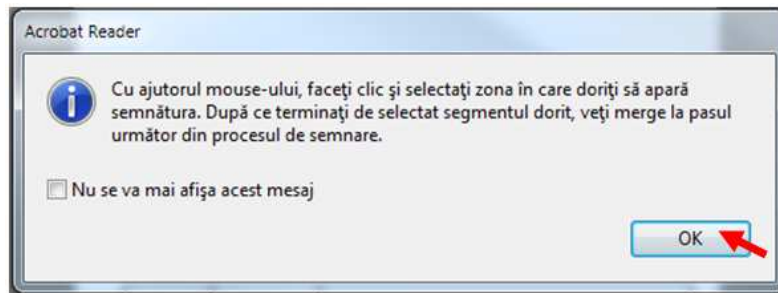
Acrobat Reader

Cu ajutorul mouse-ului, faceţi clic şi selectaţi zona în care doriţi să apară semnătura. După ce terminaţi de selectat segmentul dorit, veţi merge la pasul următor din procesul de semnare.

Nu se va mai afişa acest mesaj

OK